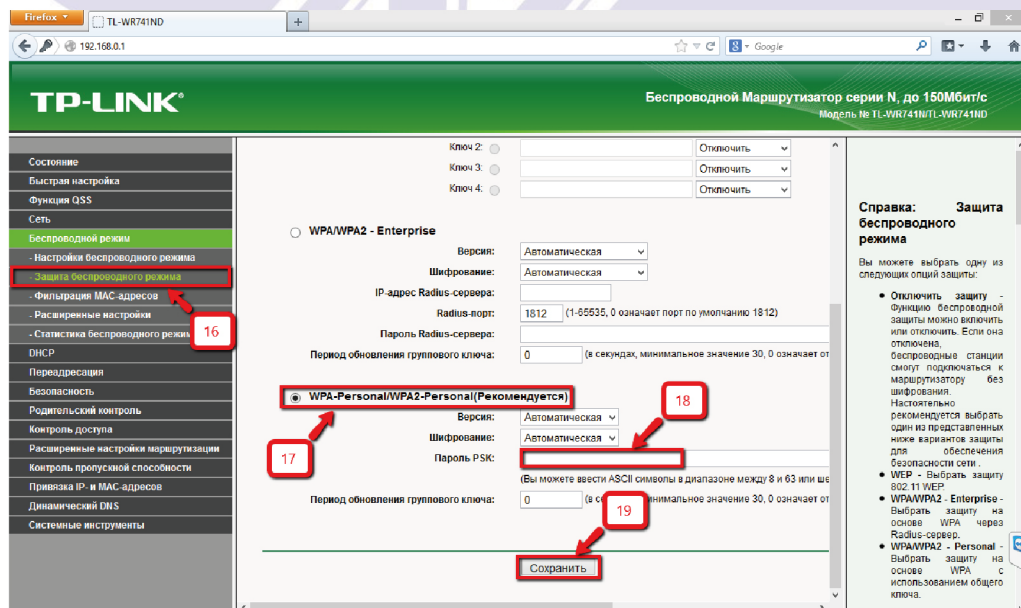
Firefox
TL-WR741ND
+
192.168.0.1
Google

TP-LINK
Беспроводной Маршрутизатор серии N, до 150Мбит/с
Модель № TL-WR741N/TL-WR741ND

Состояние
Быстрая настройка
Функция QSS
Сеть
Беспроводной режим
- Настройки беспроводного режима
- Защита беспроводного режима
- Фильтрация MAC-адресов
- Расширенные настройки
- Статистика беспроводного режи
DHCP
Переадресация
Безопасность
Родительский контроль
Контроль доступа
Расширенные настройки маршрутизации
Контроль пропускной способности
Привязка IP- и MAC-адресов
Динамический DNS
Системные инструменты

16

Ключ 2: Отключить
Ключ 3: Отключить
Ключ 4: Отключить

WPA/WPA2 - Enterprise
Версия: Автоматическая
Шифрование: Автоматическая
IP-адрес Radius-сервера:
Radius-порт: 1812 (1-65535, 0 означает порт по умолчанию 1812)
Пароль Radius-сервера:
Период обновления группового ключа: 0 (в секундах, минимальное значение 30, 0 означает от

WPA-Personal/WPA2-Personal(Рекомендуется)
18
Версия: Автоматическая
Шифрование: Автоматическая
17
Пароль PSK:
(Вы можете ввести ASCII символы в диапазоне между 8 и 63 или ше
Период обновления группового ключа: 0 (в с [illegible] минимальное значение 30, 0 означает от
19
Сохранить

Справка: Защита беспроводного режима

Вы можете выбрать одну из следующих опций защиты:

• Отключить защиту - Функцию беспроводной защиты можно включить или отключить. Если она отключена, беспроводные станции смогут подключиться к маршрутизатору без шифрования. Настоятельно рекомендуется выбрать один из представленных ниже вариантов защиты для обеспечения безопасности сети.
• WEP - Выбрать защиту 802.11 WEP.
• WPA/WPA2 - Enterprise - Выбрать защиту на основе WPA через Radius-сервер.
• WPA/WPA2 - Personal - Выбрать защиту на основе WPA с использованием общего ключа.